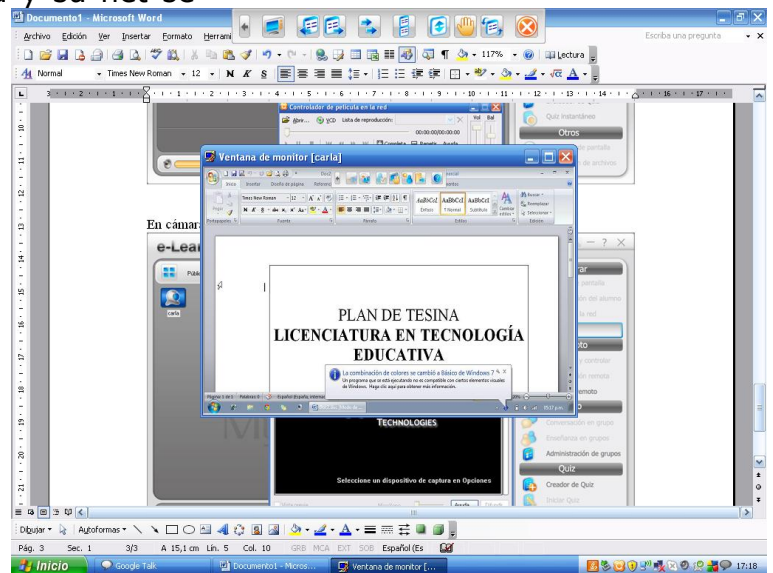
Documento1 - Microsoft Word

Archivo Edición Ver Insertar Formato Herrami

Escriba una pregunta

Normal Times New Roman 12 N K S

117% Lectura

Controlador de película en la red

Abrir... VCD Lista de reproducción:

00:00:00/00:00:00

Vol Bal

Quiz instantáneo

Otros

Ventana de monitor [carla]

Inicio Insertar Diseño de página

Times New Roman 12

AaBbCcI AaBbCcI AaBbCcI

Normal Sin espaciado Subtítulo

Cambiar estilos

Buscar Reemplazar Seleccionar

Portapapeles Fuente Párrafo Estilos Edición

En cámara

e-Lear

carla

PLAN DE TESINA

LICENCIATURA EN TECNOLOGÍA EDUCATIVA

La combinación de colores se cambió a Básico de Windows 7

Un programa que se está ejecutando no es compatible con ciertos elementos visuales de Windows. Haga clic aquí para obtener más información.

Página: 1 de 1 Palabras: 6 Español (España, internacional)

TECHNOLOGIES

Seleccione un dispositivo de captura en Opciones

Conversación en grupo

Enseñanza en grupo

Administración de grupos

Quiz

Creador de Quiz

Iniciar Quiz

Dibujar Autoformas

Pág. 3 Sec. 1 3/3 A 15,1 cm Lín. 5 Col. 10 GRB MCA EXT SOB Español (Es

Inicio Google Talk Documento1 - Micros... Ventana de monitor [... 17:18